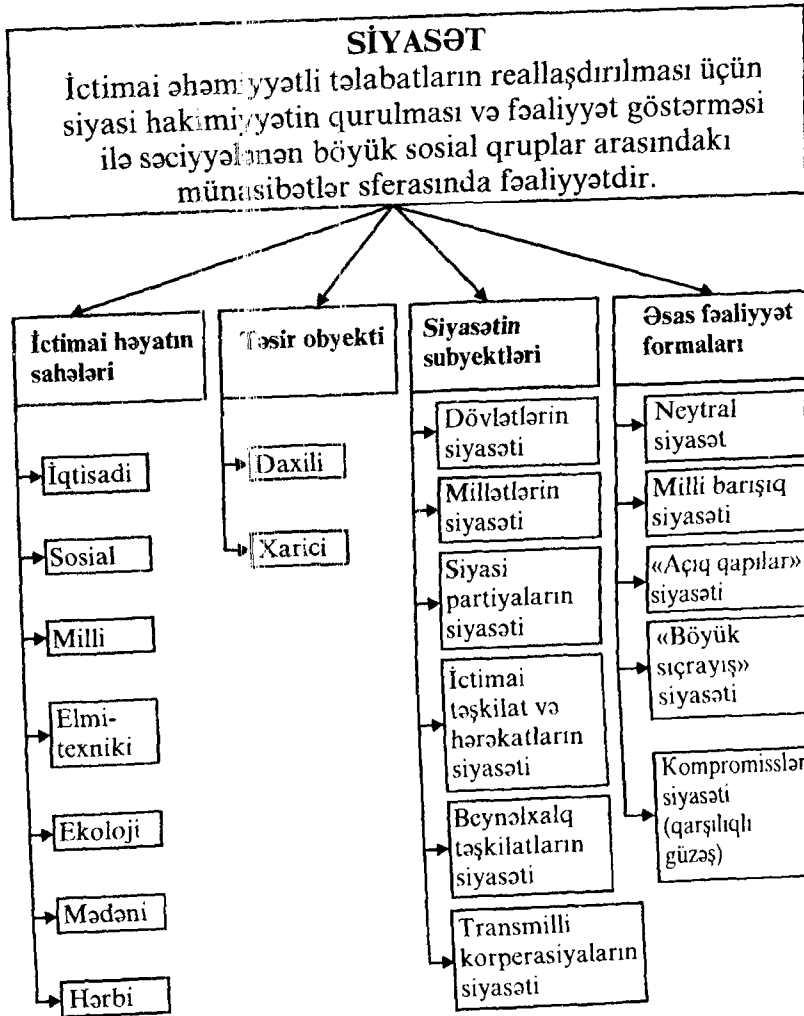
SİYASƏT

İctimai əhəmiyyətli tələbatların reallaşdırılması üçün siyasi hakimiyyətin qurulması və fəaliyyət göstərməsi ilə səciyyələnən böyük sosial qruplar arasındakı münasibətlər sferasında fəaliyyətdir.

İctimai həyatın sahələri
İqtisadi
Sosial
Milli
Elmi-texniki
Ekoloji
Mədəni
Hərbi

Təsir obyekti
Daxili
Xarici

Siyasətin subyektləri
Dövlətlərin siyasəti
Millətlərin siyasəti
Siyasi partiyaların siyasəti
İctimai təşkilat və hərəkatların siyasəti
Beynəlxalq təşkilatların siyasəti
Transmilli korperasiyaların siyasəti

Əsas fəaliyyət formaları
Neytral siyasət
Milli barışıq siyasəti
«Açıq qapılar» siyasəti
«Böyük sıçrayış» siyasəti
Kompromisslər siyasəti (qarşılıqlı güzəş)